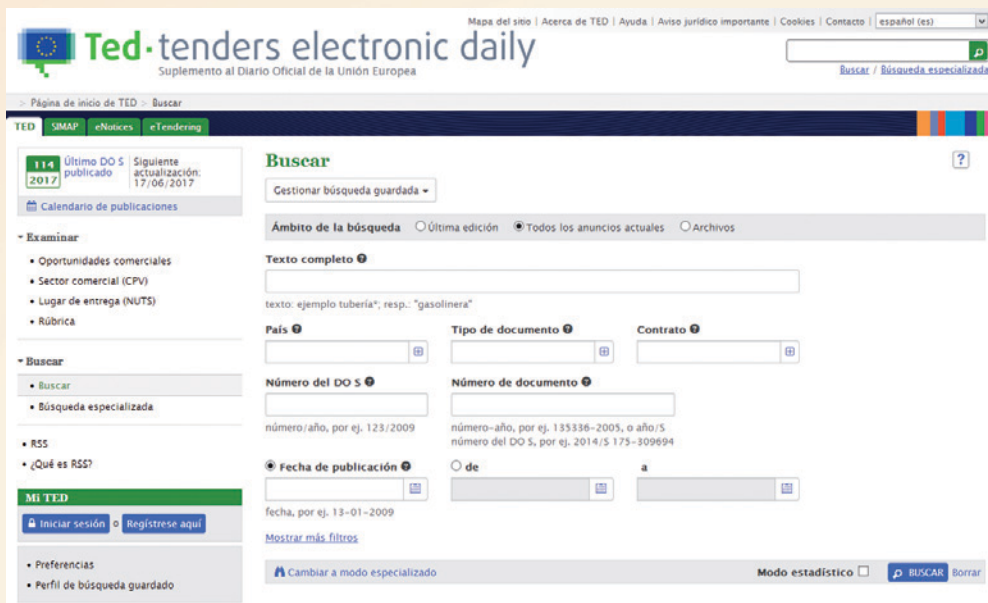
Mapa del sitio | Acerca de TED | Ayuda | Aviso jurídico importante | Cookies | Contacto | español (es)

Ted · tenders electronic daily
Suplemento al Diario Oficial de la Unión Europea

Buscar / Búsqueda especializada

> Página de inicio de TED > Buscar

TED SIMAP eNotices eTendering

114 2017 Último DO S publicado Siguiente actualización: 17/06/2017

Calendario de publicaciones

Examinar
• Oportunidades comerciales
• Sector comercial (CPV)
• Lugar de entrega (NUTS)
• Rúbrica

Buscar
• Buscar
• Búsqueda especializada

• RSS
• ¿Qué es RSS?

Mi TED
Iniciar sesión o Regístrese aquí

• Preferencias
• Perfil de búsqueda guardado

Buscar

?

Gestionar búsqueda guardada

Ámbito de la búsqueda Última edición Todos los anuncios actuales Archivos

Texto completo
texto: ejemplo tubería*; resp.: "gasolinera"

País
Tipo de documento
Contrato

Número del DO S
número/año, por ej. 123/2009

Número de documento
número-año, por ej. 135336-2005, o año/S número del DO S, por ej. 2014/S 175-309694

Fecha de publicación
de
a
fecha, por ej. 13-01-2009

Mostrar más filtros

Cambiar a modo especializado

Modo estadístico BUSCAR Borrar